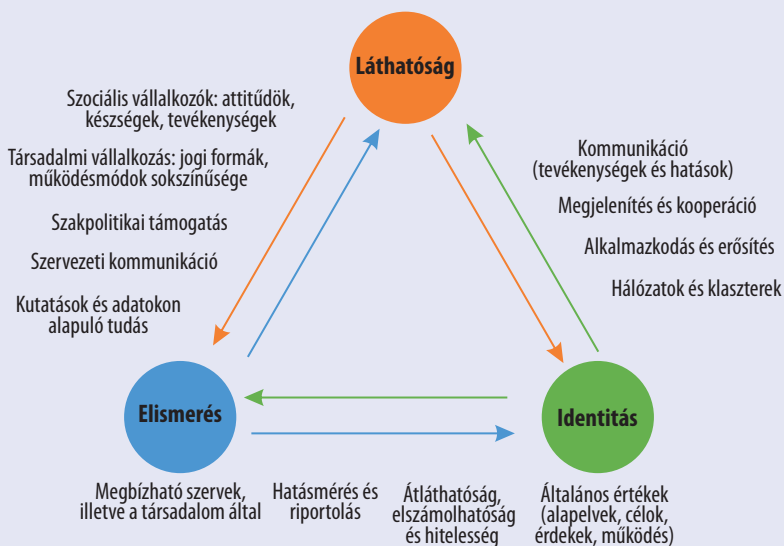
Láthatóság

Szociális vállalkozók: attitűdök, készségek, tevékenységek

Társadalmi vállalkozás: jogi formák, működésmódok sokszínűsége

Szakpolitikai támogatás

Szervezeti kommunikáció

Kutatások és adatokon alapuló tudás

Kommunikáció (tevékenységek és hatások)

Megjelenítés és kooperáció

Alkalmazkodás és erősítés

Hálózatok és klaszterek

Elismerés

Identitás

Megbízható szervek, illetve a társadalom által

Hatásmérés és riportolás

Átláthatóság, elszámolhatóság és hitelesség

Általános értékek (alapelvek, célok, érdekek, működés)